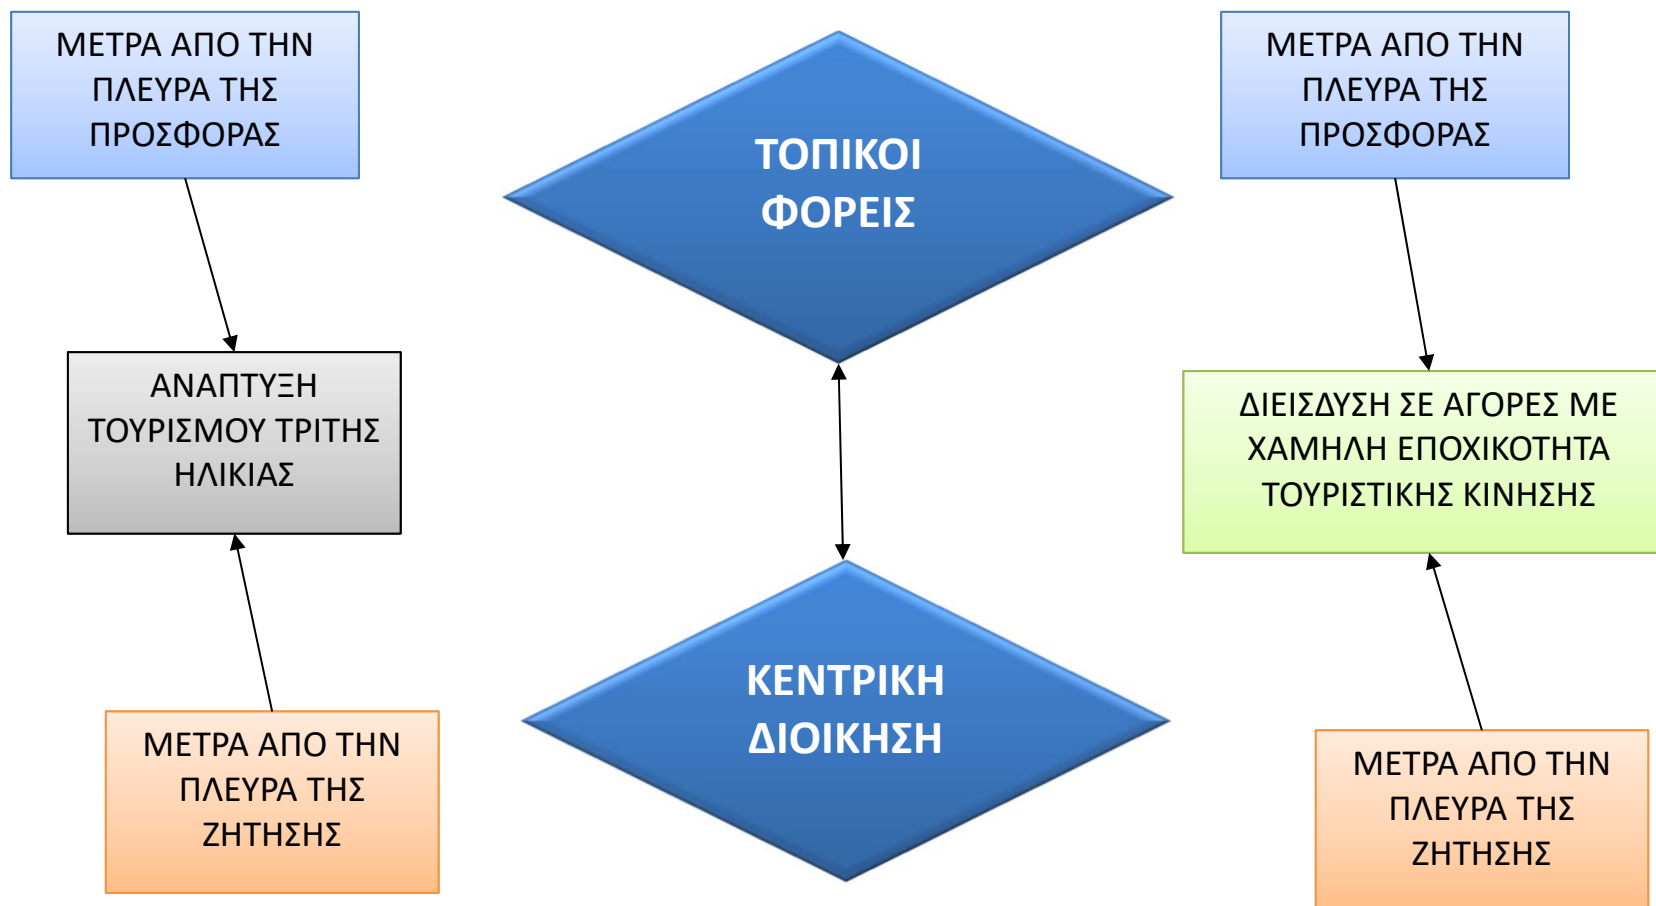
ΜΕΤΡΑ ΑΠΟ ΤΗΝ ΠΛΕΥΡΑ ΤΗΣ ΠΡΟΣΦΟΡΑΣ

ΤΟΠΙΚΟΙ ΦΟΡΕΙΣ

ΜΕΤΡΑ ΑΠΟ ΤΗΝ ΠΛΕΥΡΑ ΤΗΣ ΠΡΟΣΦΟΡΑΣ

ΑΝΑΠΤΥΞΗ ΤΟΥΡΙΣΜΟΥ ΤΡΙΤΗΣ ΗΛΙΚΙΑΣ

ΔΙΕΙΣΔΥΣΗ ΣΕ ΑΓΟΡΕΣ ΜΕ ΧΑΜΗΛΗ ΕΠΟΧΙΚΟΤΗΤΑ ΤΟΥΡΙΣΤΙΚΗΣ ΚΙΝΗΣΗΣ

ΚΕΝΤΡΙΚΗ ΔΙΟΙΚΗΣΗ

ΜΕΤΡΑ ΑΠΟ ΤΗΝ ΠΛΕΥΡΑ ΤΗΣ ΖΗΤΗΣΗΣ

ΜΕΤΡΑ ΑΠΟ ΤΗΝ ΠΛΕΥΡΑ ΤΗΣ ΖΗΤΗΣΗΣ